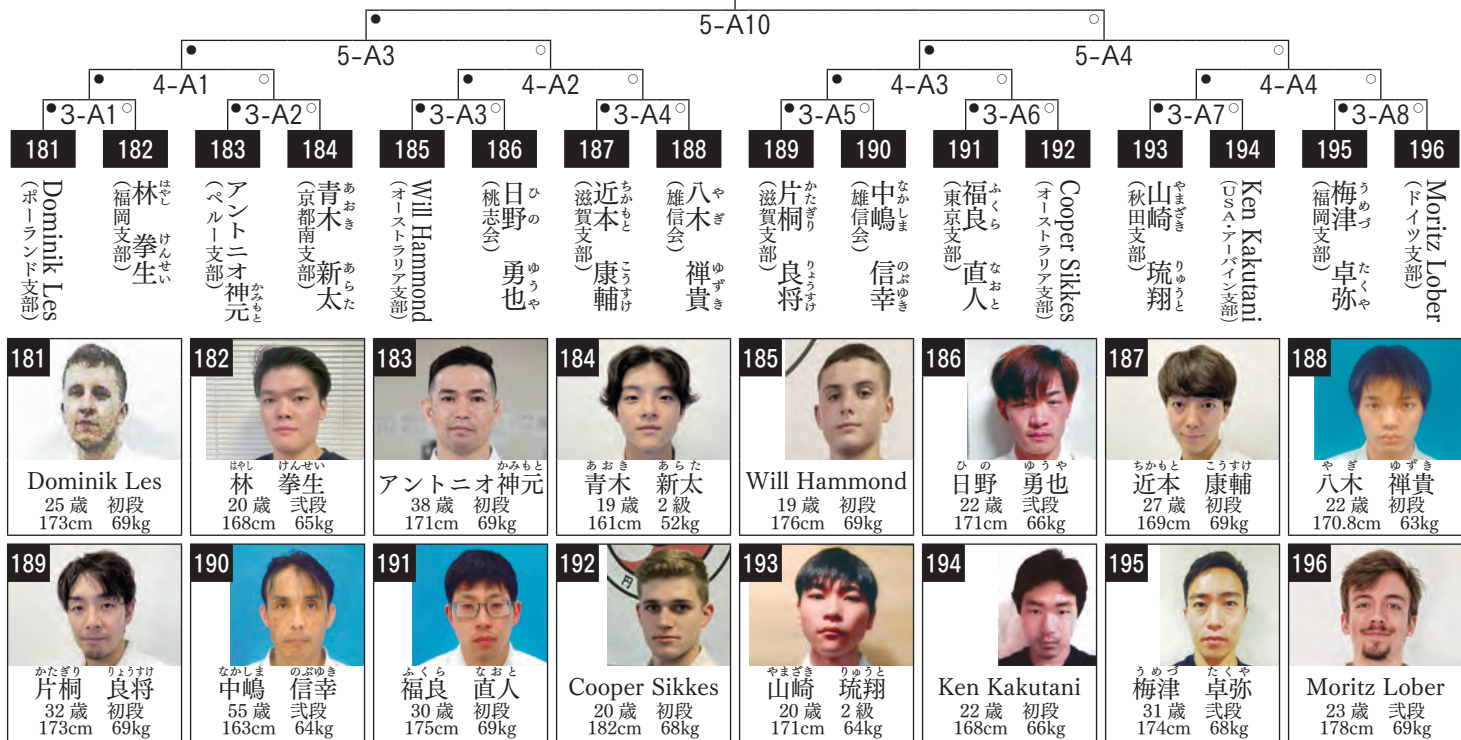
5-A10

5-A3

5-A4

4-A1

4-A2

4-A3

4-A4

3-A1

3-A2

3-A3

3-A4

3-A5

3-A6

3-A7

3-A8

181
Dominik Les
（ポーランド支部）

182
林（はやし） 拳生（けんせい）
（福岡支部）

183
アントニオ神元（かみもと）
（ペルー支部）

184
青木（あおき） 新太（あらた）
（京都南支部）

185
Will Hammond
（オーストラリア支部）

186
日野（ひの） 勇也（ゆうや）
（桃志会）

187
近本（ちかもと） 康輔（こうすけ）
（滋賀支部）

188
八木（やぎ） 禅貴（ゆずき）
（雄信会）

189
片桐（かたぎり） 良将（りょうすけ）
（滋賀支部）

190
中嶋（なかしま） 信幸（のぶゆき）
（雄信会）

191
福良（ふくら） 直人（なおと）
（東京支部）

192
Cooper Sikkes
（オーストラリア支部）

193
山崎（やまざき） 琉翔（りゅうと）
（秋田支部）

194
Ken Kakutani
（USA・アーバイン支部）

195
梅津（うめづ） 卓弥（たくや）
（福岡支部）

196
Moritz Lober
（ドイツ支部）

181
Dominik Les
25 歳 初段
173cm 69kg

182
林（はやし） 拳生（けんせい）
20 歳 弐段
168cm 65kg

183
アントニオ神元（かみもと）
38 歳 初段
171cm 69kg

184
青木（あおき） 新太（あらた）
19 歳 2 級
161cm 52kg

185
Will Hammond
19 歳 初段
176cm 69kg

186
日野（ひの） 勇也（ゆうや）
22 歳 弐段
171cm 66kg

187
近本（ちかもと） 康輔（こうすけ）
27 歳 初段
169cm 69kg

188
八木（やぎ） 禅貴（ゆずき）
22 歳 初段
170.8cm 63kg

189
片桐（かたぎり） 良将（りょうすけ）
32 歳 初段
173cm 69kg

190
中嶋（なかしま） 信幸（のぶゆき）
55 歳 弐段
163cm 64kg

191
福良（ふくら） 直人（なおと）
30 歳 初段
175cm 69kg

192
Cooper Sikkes
20 歳 初段
182cm 68kg

193
山崎（やまざき） 琉翔（りゅうと）
20 歳 2 級
171cm 64kg

194
Ken Kakutani
22 歳 初段
168cm 66kg

195
梅津（うめづ） 卓弥（たくや）
31 歳 弐段
174cm 68kg

196
Moritz Lober
23 歳 弐段
178cm 69kg